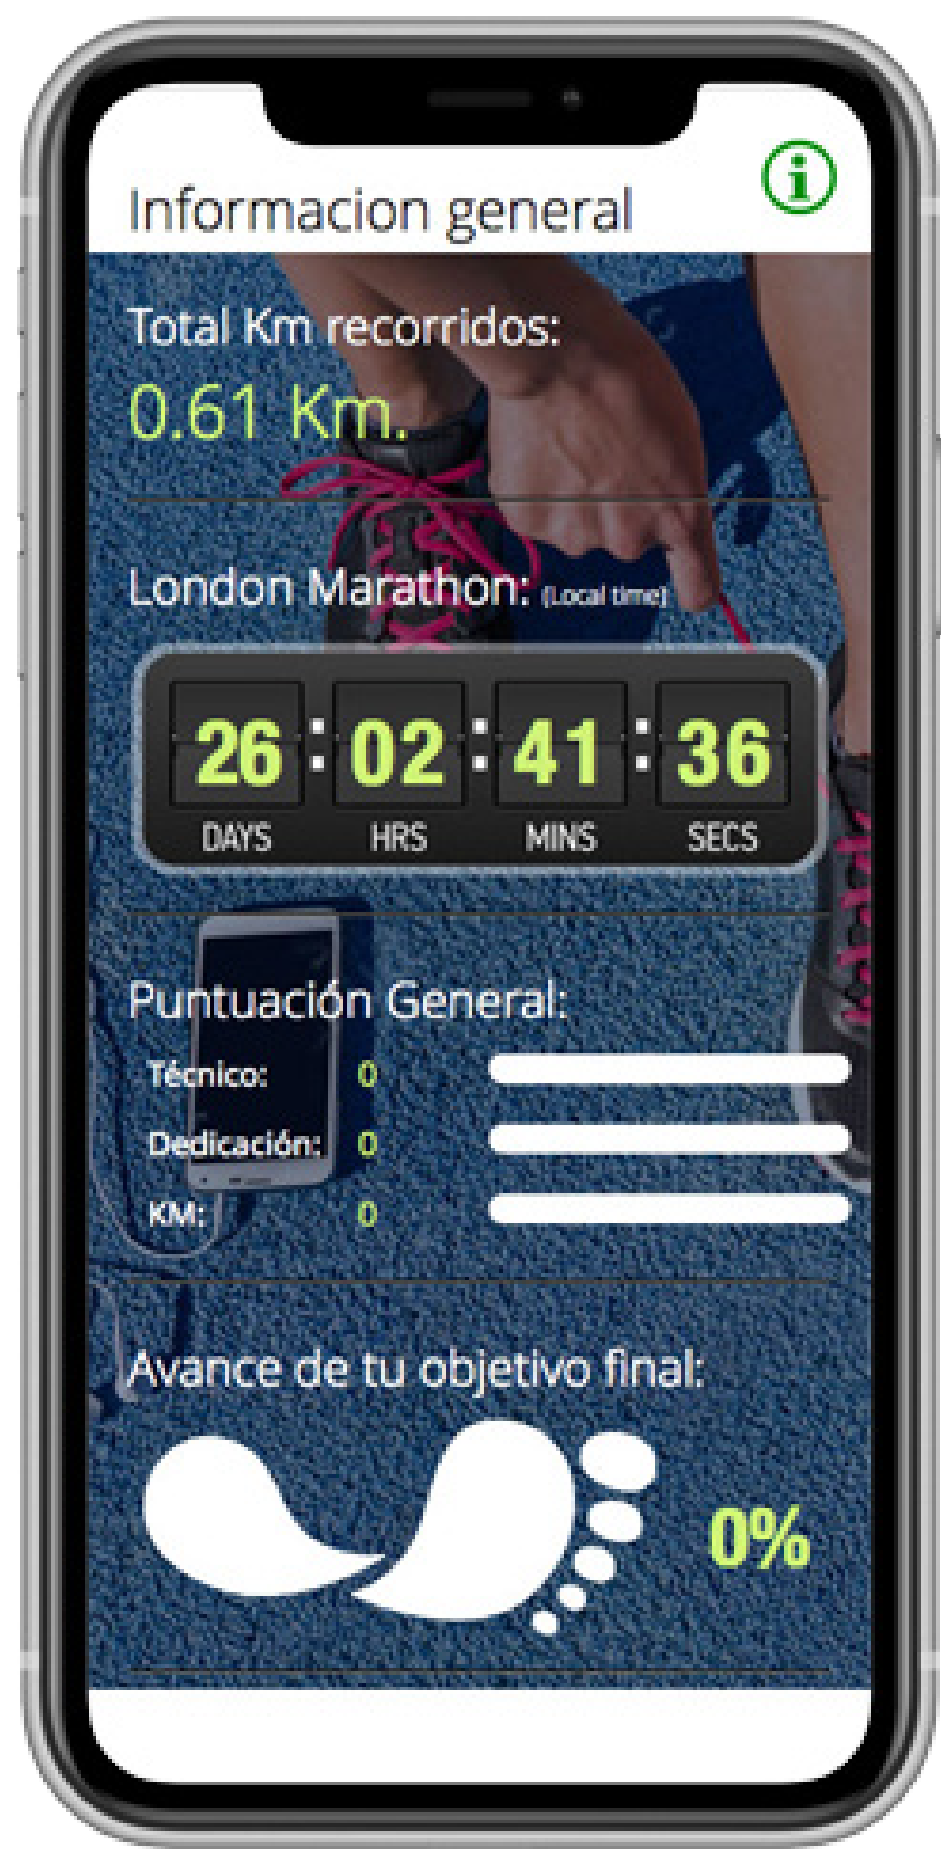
Informacion general

Total Km recorridos:
0.61 Km.

London Marathon: (Local time)

| 26 | 02 | 41 | 36 |
|---|---|---|---|
| DAYS | HRS | MINS | SECS |

Puntuación General:
Técnico: 0
Dedicación: 0
KM: 0

Avance de tu objetivo final:
0%